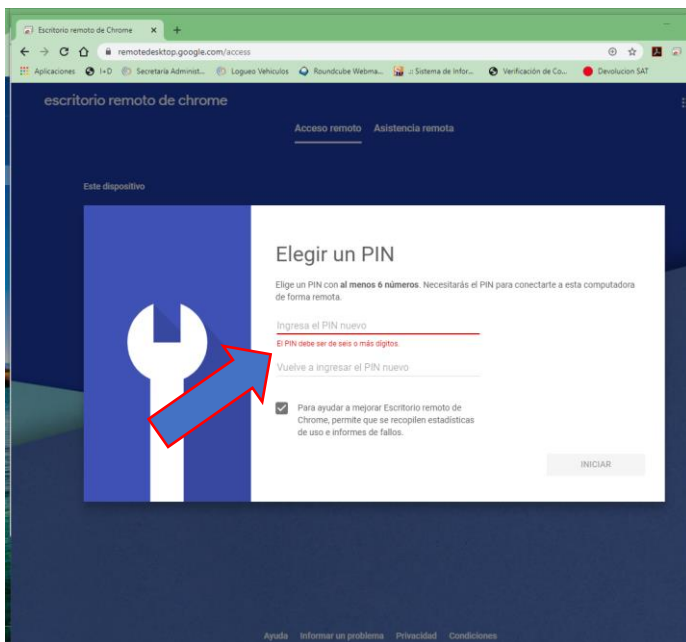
Escritorio remoto de Chrome ×
+
remotedesktop.google.com/access
Aplicaciones I+D Secretaría Administ... Logueo Vehiculos Roundcube Webma... :: Sistema de Infor... Verificación de Co... Devolucion SAT

escritorio remoto de chrome

Acceso remoto Asistencia remota

Este dispositivo

Elegir un PIN

Elige un PIN con **al menos 6 números**. Necesitarás el PIN para conectarte a esta computadora de forma remota.

Ingresa el PIN nuevo

El PIN debe ser de seis o más dígitos.

Vuelve a ingresar el PIN nuevo

Para ayudar a mejorar Escritorio remoto de Chrome, permite que se recopilen estadísticas de uso e informes de fallos.

INICIAR

Ayuda Informar un problema Privacidad Condiciones